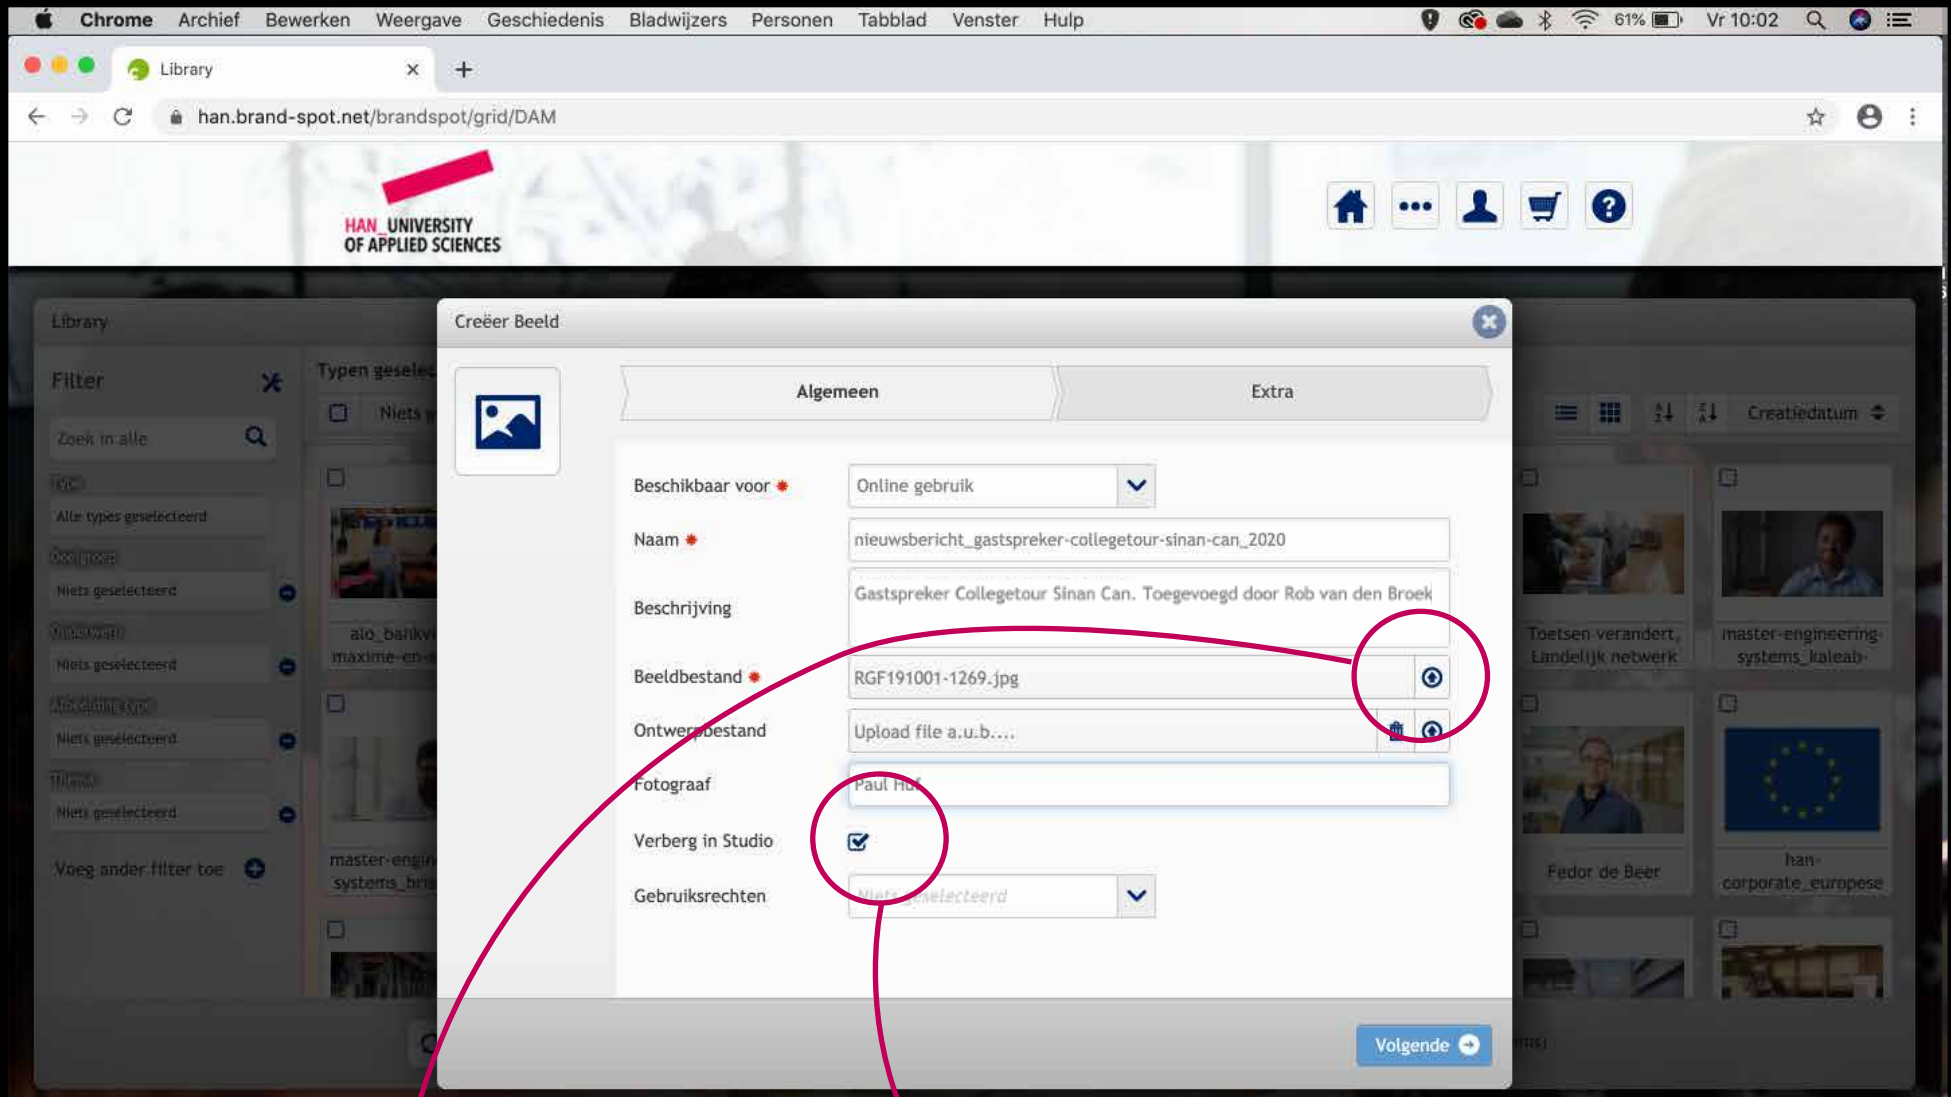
Chrome Archief Bewerken Weergave Geschiedenis Bladwijzers Personen Tabblad Venster Help

61% Vr 10:02

Library

han.brand-spot.net/brandspot/grid/DAM

HAN_UNIVERSITY OF APPLIED SCIENCES

Library

Filter

Zoek in alle

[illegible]

Alle types geselecteerd

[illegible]

Niets geselecteerd

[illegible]

Niets geselecteerd

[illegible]

Niets geselecteerd

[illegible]

Niets geselecteerd

Voeg ander filter toe

Typen gesele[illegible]

Niets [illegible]

alo_barikv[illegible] maxime-en-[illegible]

master-engin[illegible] systems_bri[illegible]

Creatiedatum

Toetsen verandert, Landelijk netwerk

master-engineering-systems_kaleab-

Fedor de Beer

han-corporate_europese

Creëer Beeld

Algemeen

Extra

Beschikbaar voor *
Online gebruik

Naam *
nieuwsbericht_gastspreker-collegetour-sinan-can_2020

Beschrijving
Gastspreker Collegetour Sinan Can. Toegevoegd door Rob van den Broek

Beeldbestand *
RGF191001-1269.jpg

Ontwerpbestand
Upload file a.u.b....

Fotograaf
Paul Huf

Verberg in Studio

Gebruiksrechten
Niets geselecteerd

Volgende